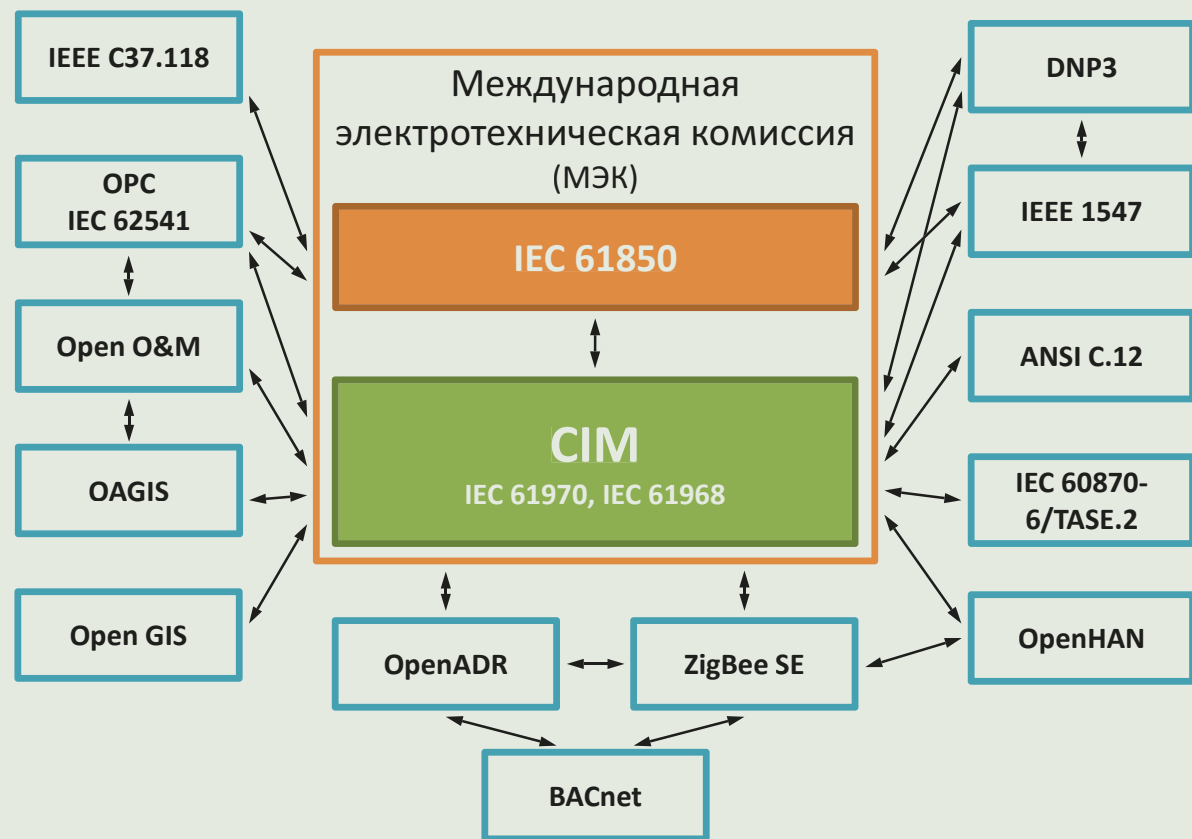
IEEE C37.118

OPC
IEC 62541

Open O&M

OAGIS

Open GIS

Международная электротехническая комиссия (МЭК)

IEC 61850

CIM
IEC 61970, IEC 61968

DNP3

IEEE 1547

ANSI C.12

IEC 60870-6/TASE.2

OpenHAN

OpenADR

ZigBee SE

BACnet